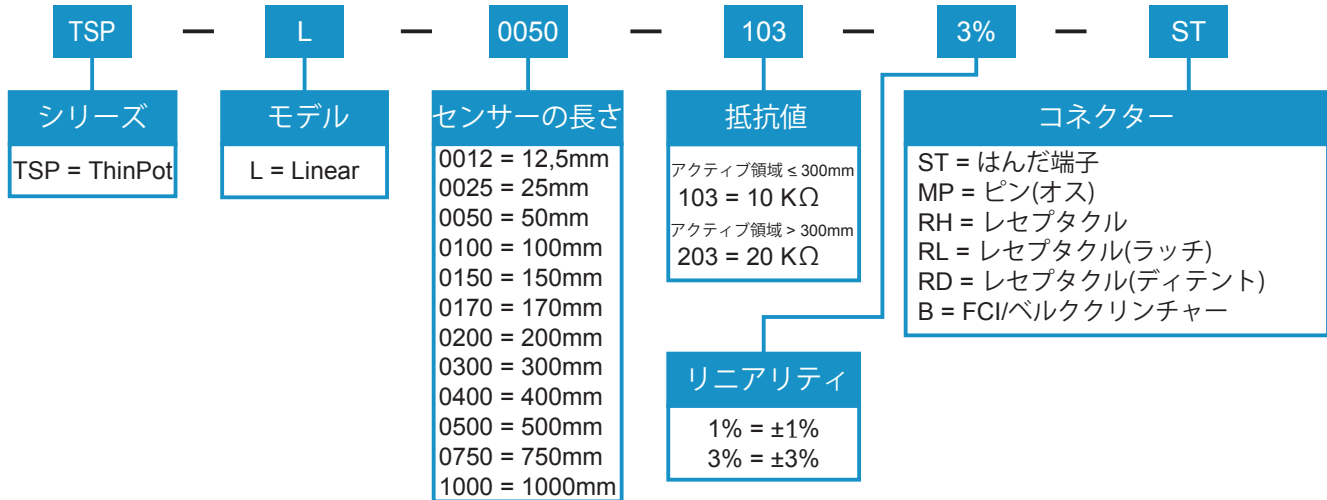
TSP — L — 0050 — 103 — 3% — ST

シリーズ
TSP = ThinPot

モデル
L = Linear

センサーの長さ
0012 = 12,5mm
0025 = 25mm
0050 = 50mm
0100 = 100mm
0150 = 150mm
0170 = 170mm
0200 = 200mm
0300 = 300mm
0400 = 400mm
0500 = 500mm
0750 = 750mm
1000 = 1000mm

抵抗値
アクティブ領域 ≤ 300mm
103 = 10 KΩ
アクティブ領域 > 300mm
203 = 20 KΩ

コネクター
ST = はんだ端子
MP = ピン(オス)
RH = レセプタクル
RL = レセプタクル(ラッチ)
RD = レセプタクル(ディテント)
B = FCI/ベルククリンチャー

リニアリティ
1% = ±1%
3% = ±3%